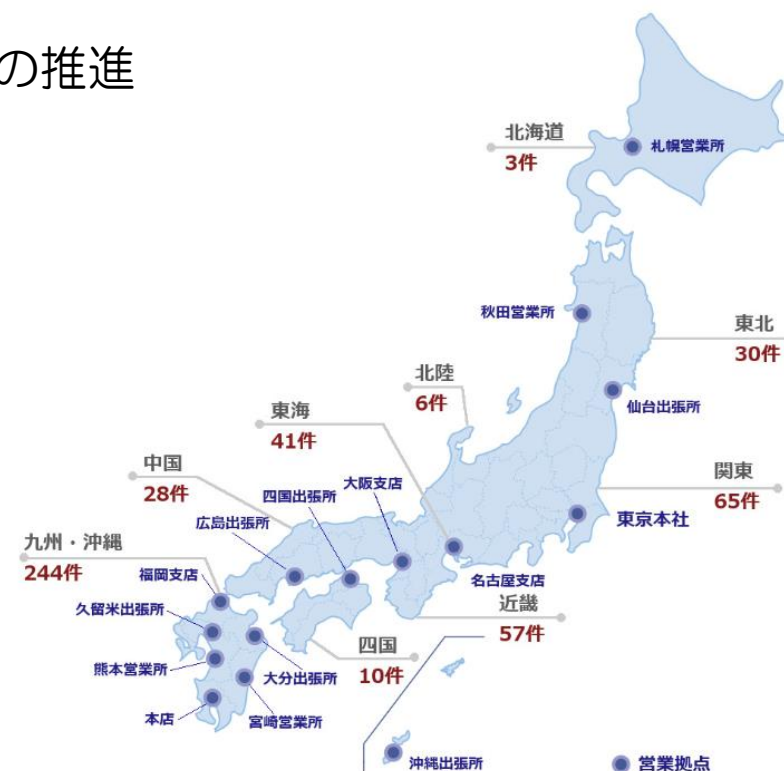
の推進

北海道
3件
札幌営業所

秋田営業所

東北
30件

北陸
6件

仙台出張所

東海
41件

中国
28件

関東
65件

四国出張所
大阪支店

広島出張所

東京本社

九州・沖縄
244件

福岡支店

名古屋支店

近畿
57件

久留米出張所

四国
10件

熊本営業所

大分出張所

本店

宮崎営業所

沖縄出張所

営業拠点